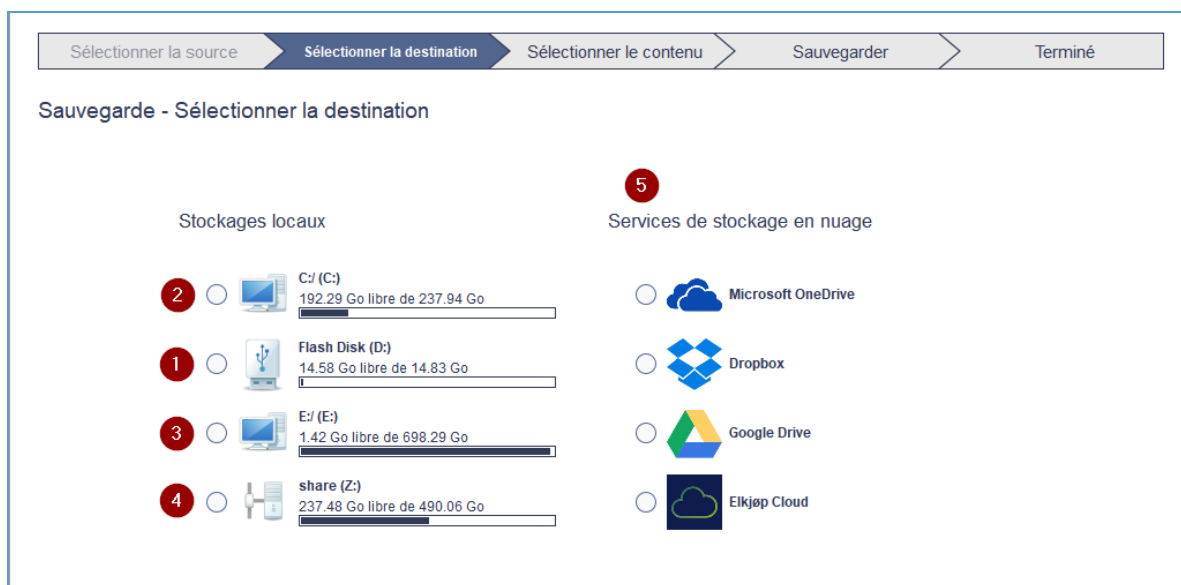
Sélectionner la source | Sélectionner la destination | Sélectionner le contenu | Sauvegarder | Terminé

Sauvegarde - Sélectionner la destination

Stockages locaux

2 C:/ (C:)
192.29 Go libre de 237.94 Go

1 Flash Disk (D:)
14.58 Go libre de 14.83 Go

3 E:/ (E:)
1.42 Go libre de 698.29 Go

4 share (Z:)
237.48 Go libre de 490.06 Go

5
Services de stockage en nuage

Microsoft OneDrive

Dropbox

Google Drive

Elkjøp Cloud